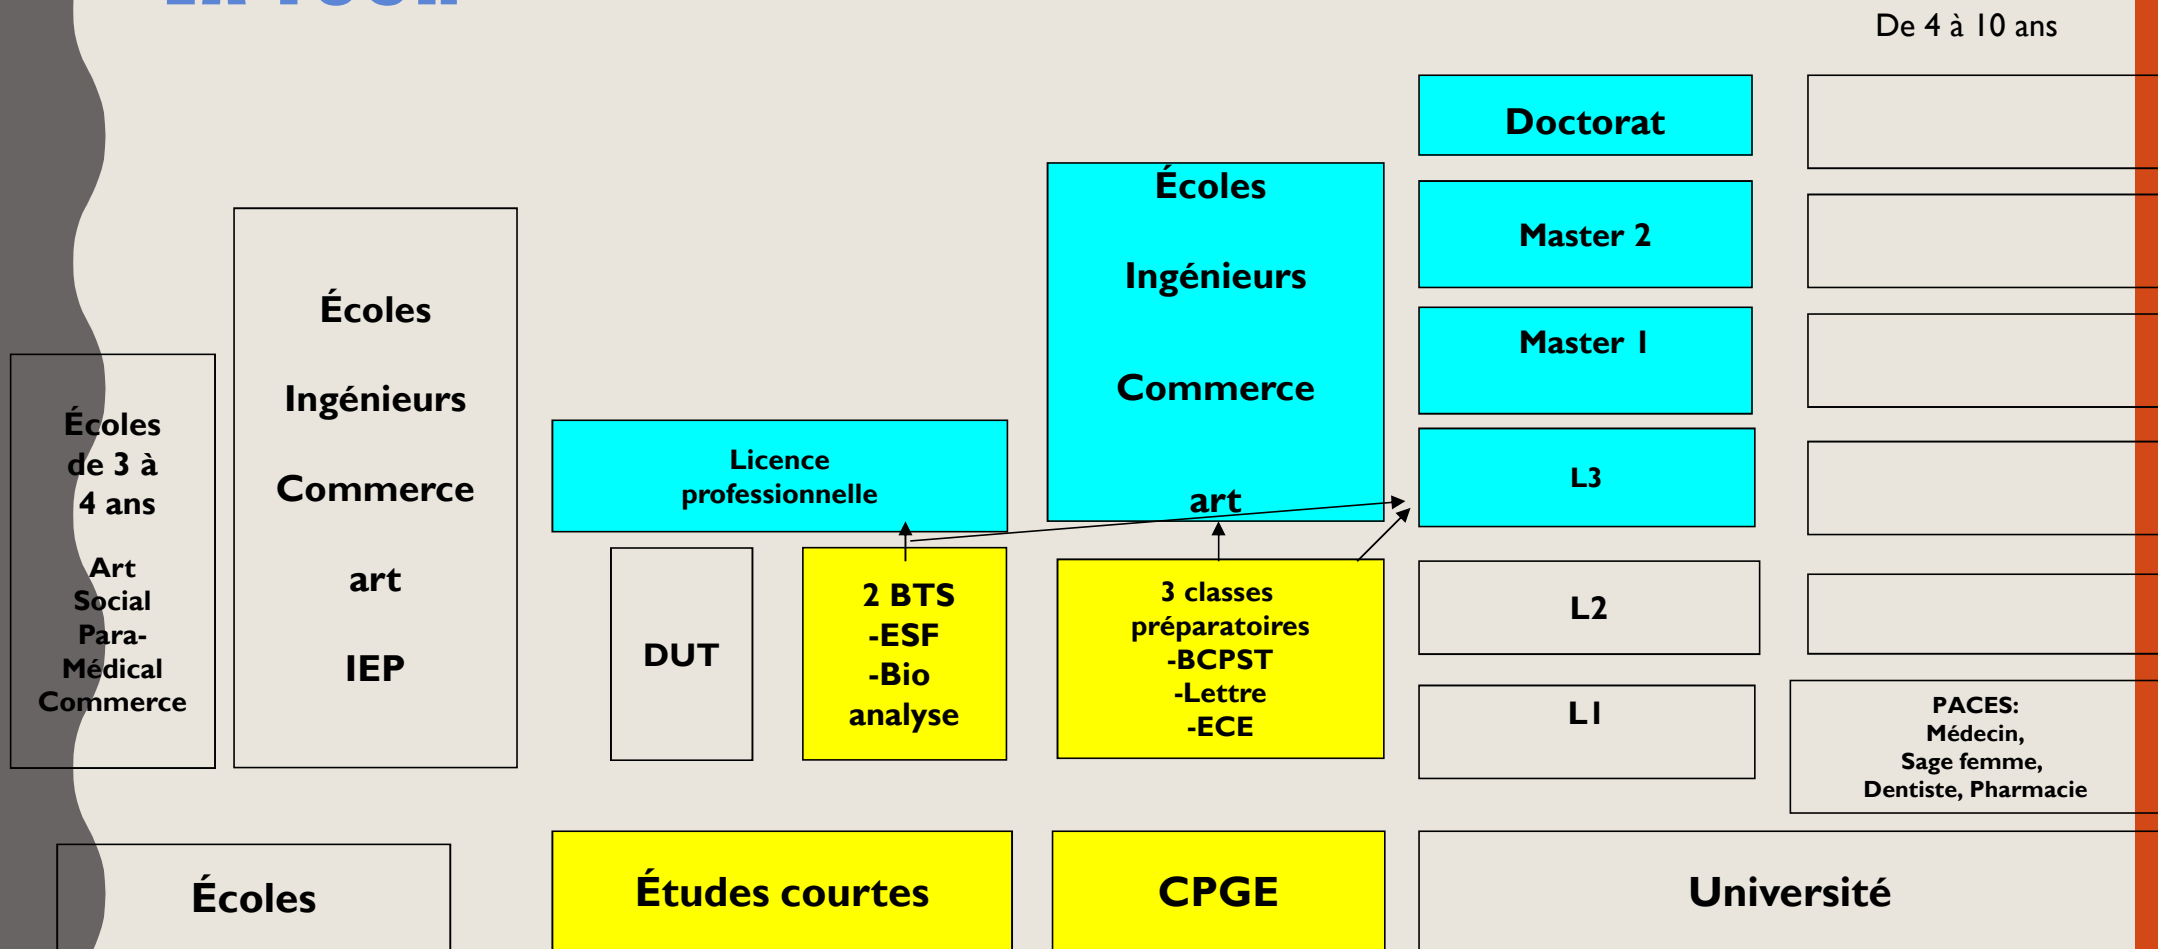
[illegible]

De 4 à 10 ans

Doctorat

Écoles

Ingénieurs

Commerce

art

Master 2

Master 1

L3

Écoles

Ingénieurs

Commerce

art

IEP

Écoles de 3 à 4 ans

Art
Social
Para-Médical
Commerce

Licence professionnelle

DUT

2 BTS
-ESF
-Bio analyse

3 classes préparatoires
-BCPST
-Lettre
-ECE

L2

L1

PACES:
Médecin,
Sage femme,
Dentiste, Pharmacie

Écoles

Études courtes

CPGE

Université